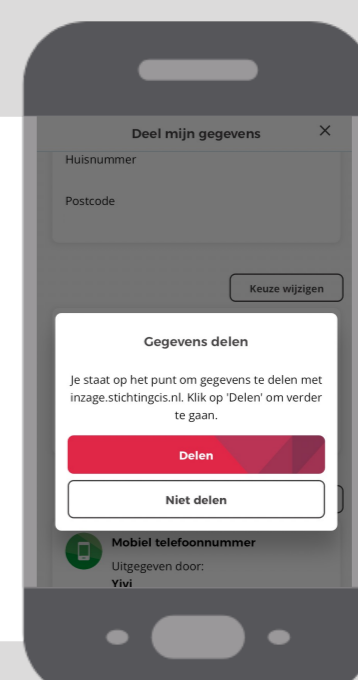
Deel mijn gegevens

×

Huisnummer

Postcode

Keuze wijzigen

Gegevens delen

Je staat op het punt om gegevens te delen met inzage.stichtingcis.nl. Klik op 'Delen' om verder te gaan.

Delen

Niet delen

Mobiel telefoonnummer

Uitgegeven door:

Yivi